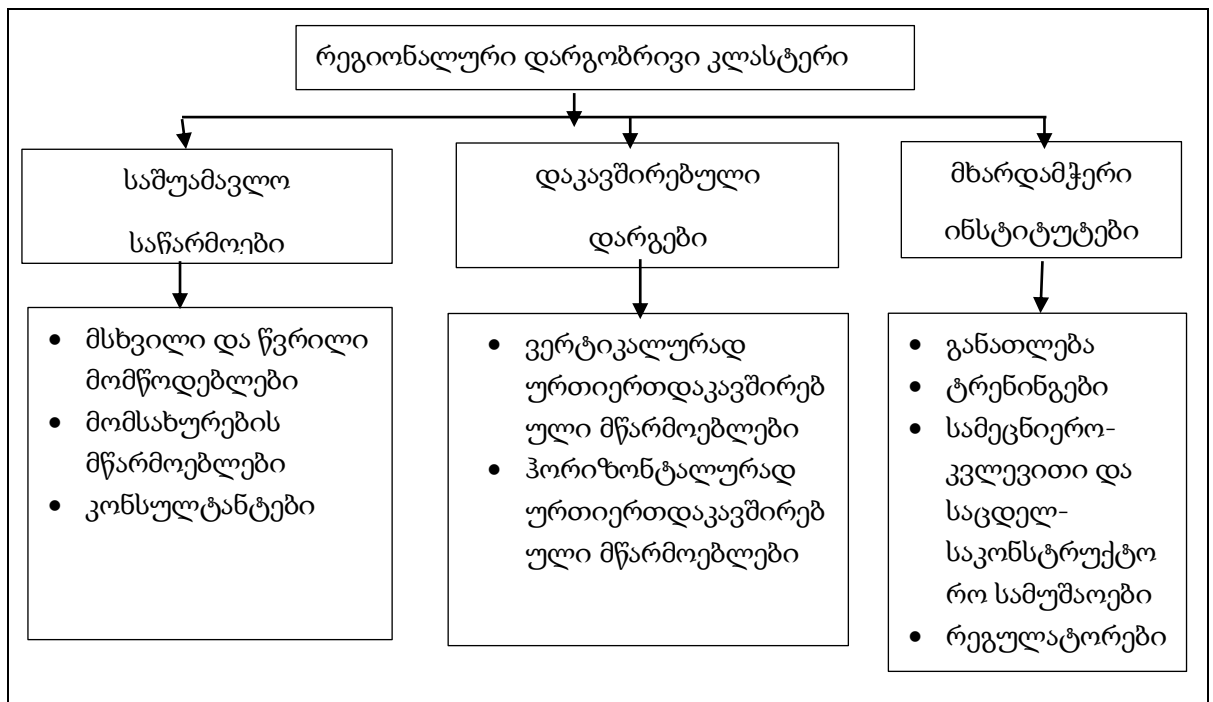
რეგიონალური დარგობრივი კლასტერი

საშუამავლო საწარმოები

- მსხვილი და წვრილი მომწოდებლები
- მომსახურების მწარმოებლები
- კონსულტანტები

დაკავშირებული დარგები

- ვერტიკალურად ურთიერთდაკავშირებული მწარმოებლები
- ჰორიზონტალურად ურთიერთდაკავშირებული მწარმოებლები

მხარდამჭერი ინსტიტუტები

- განათლება
- ტრენინგები
- სამეცნიერო-კვლევითი და საცდელ-საკონსტრუქტორო სამუშაოები
- რეგულატორები